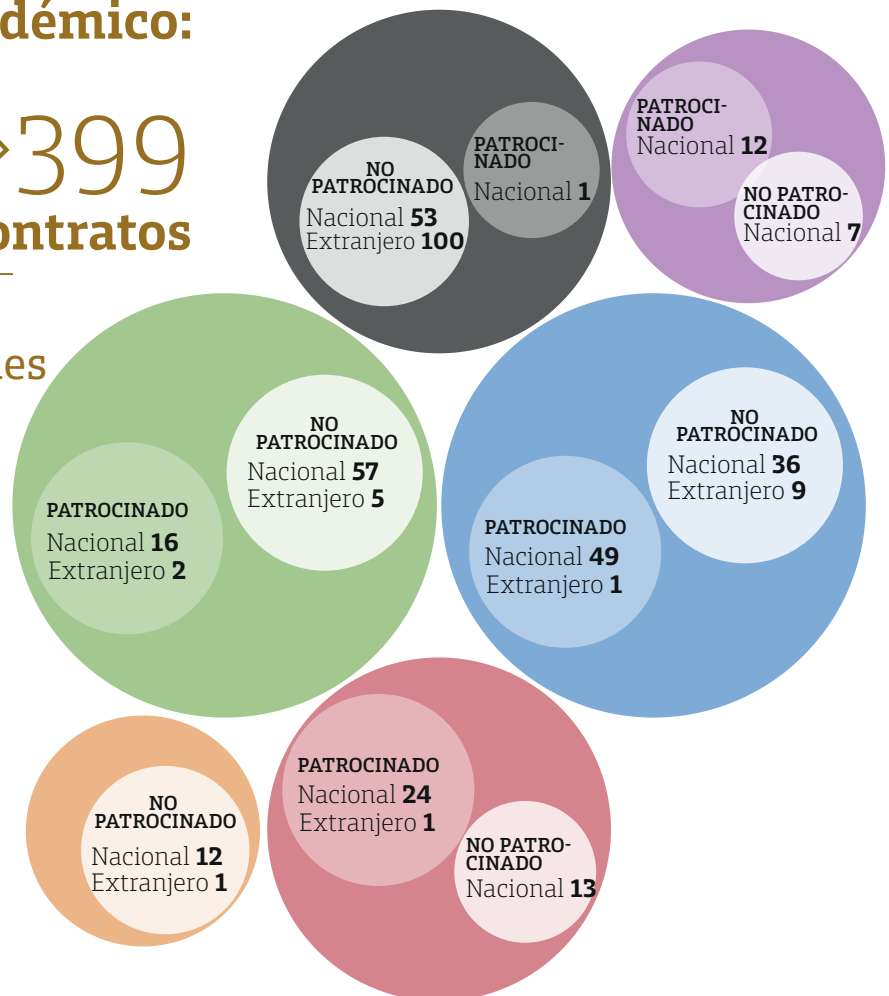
démico:

399
ontratos

es

NO PATROCINADO
Nacional **53**
Extranjero **100**

PATROCINADO
Nacional **1**

PATROCINADO
Nacional **12**

NO PATROCINADO
Nacional **7**

NO PATROCINADO
Nacional **57**
Extranjero **5**

PATROCINADO
Nacional **16**
Extranjero **2**

NO PATROCINADO
Nacional **36**
Extranjero **9**

PATROCINADO
Nacional **49**
Extranjero **1**

NO PATROCINADO
Nacional **12**
Extranjero **1**

PATROCINADO
Nacional **24**
Extranjero **1**

NO PATROCINADO
Nacional **13**